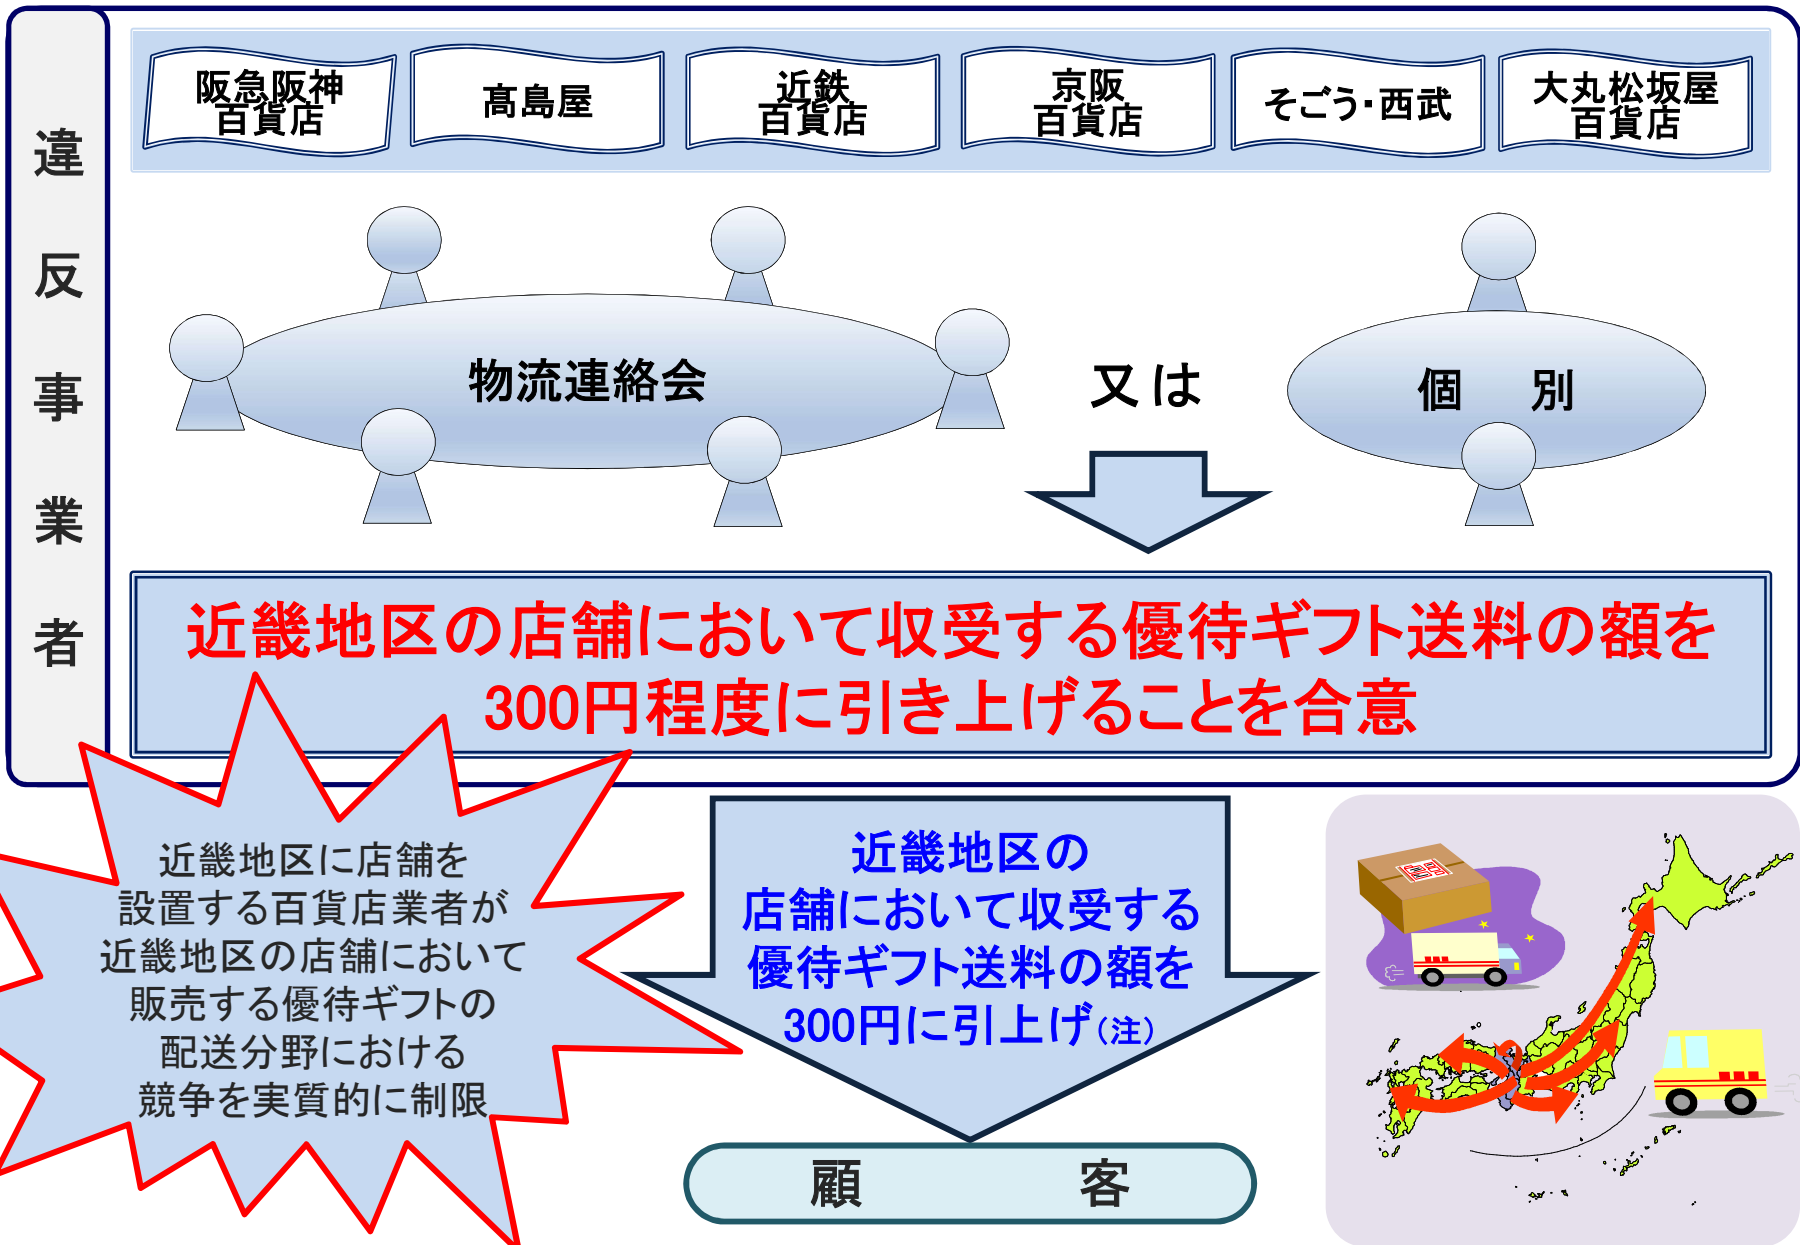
違反事業者

阪急阪神百貨店

髙島屋

近鉄百貨店

京阪百貨店

そごう･西武

大丸松坂屋百貨店

物流連絡会

又は

個　別

近畿地区の店舗において収受する優待ギフト送料の額を300円程度に引き上げることを合意

近畿地区に店舗を設置する百貨店業者が近畿地区の店舗において販売する優待ギフトの配送分野における競争を実質的に制限

近畿地区の店舗において収受する優待ギフト送料の額を300円に引上げ(注)

顧　客